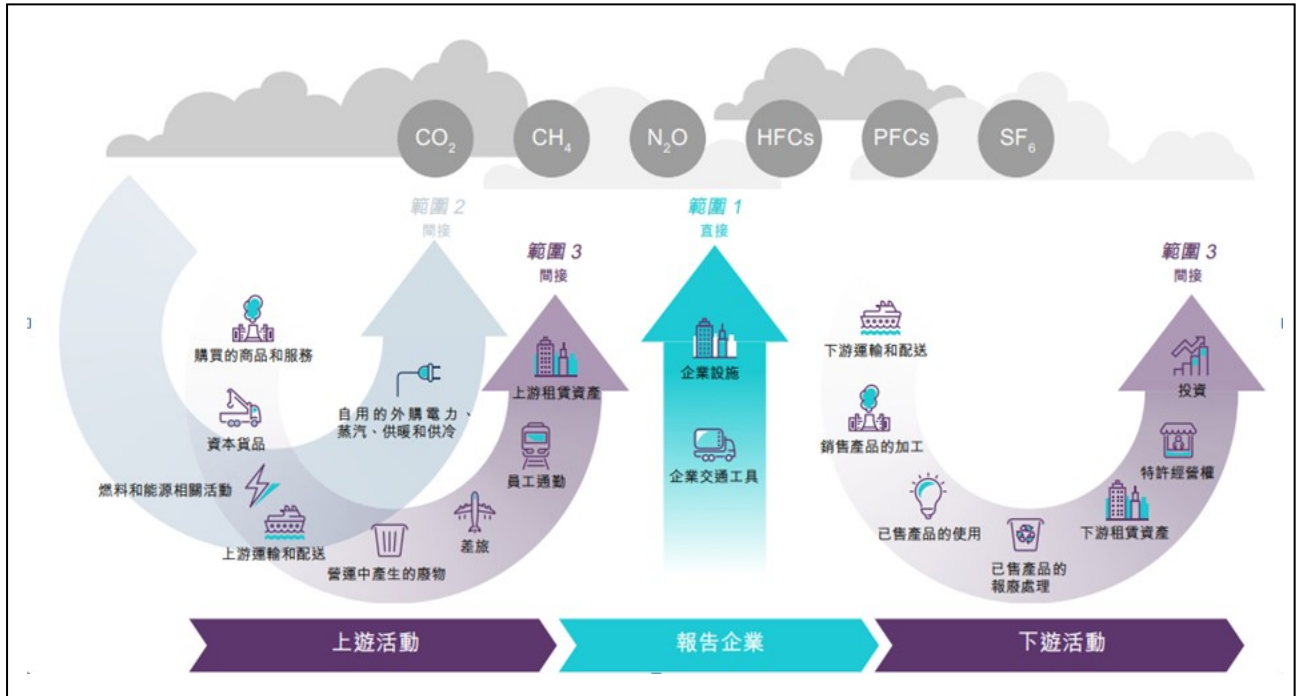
$CO_2$ $CH_4$ $N_2O$ HFCs PFCs $SF_6$

範圍 2
間接

範圍 1
直接

範圍 3
間接

範圍 3
間接

購買的商品和服務

資本貨品

燃料和能源相關活動

上游運輸和配送

自用的外購電力、蒸汽、供暖和供冷

上游租賃資產

員工通勤

差旅

營運中產生的廢物

企業設施

企業交通工具

下游運輸和配送

銷售產品的加工

已售產品的使用

已售產品的報廢處理

下游租賃資產

特許經營權

投資

上游活動

報告企業

下游活動